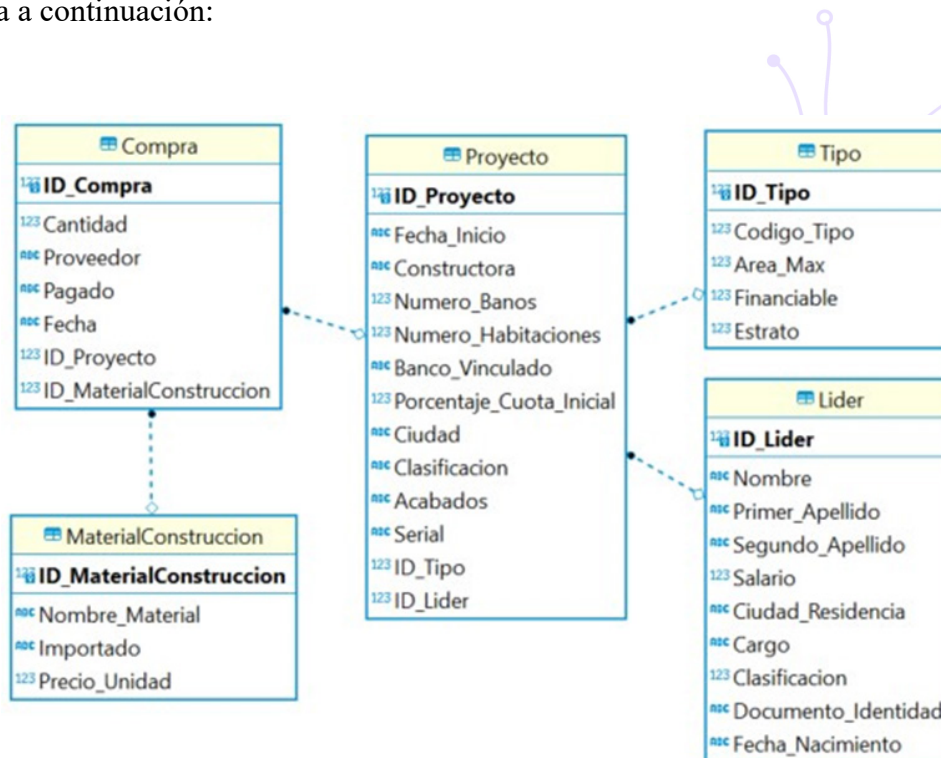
a a continuación:

Compra
123 ID_Compra
123 Cantidad
ABC Proveedor
ABC Pagado
ABC Fecha
123 ID_Proyecto
123 ID_MaterialConstruccion

Proyecto
123 ID_Proyecto
ABC Fecha_Inicio
ABC Constructora
123 Numero_Banos
123 Numero_Habitaciones
ABC Banco_Vinculado
123 Porcentaje_Cuota_Inicial
ABC Ciudad
ABC Clasificacion
ABC Acabados
ABC Serial
123 ID_Tipo
123 ID_Lider

Tipo
123 ID_Tipo
123 Codigo_Tipo
123 Area_Max
123 Financiable
123 Estrato

Lider
123 ID_Lider
ABC Nombre
ABC Primer_Apellido
ABC Segundo_Apellido
123 Salario
ABC Ciudad_Residencia
ABC Cargo
123 Clasificacion
ABC Documento_Identidad
ABC Fecha_Nacimiento

MaterialConstruccion
123 ID_MaterialConstruccion
ABC Nombre_Material
ABC Importado
123 Precio_Unidad